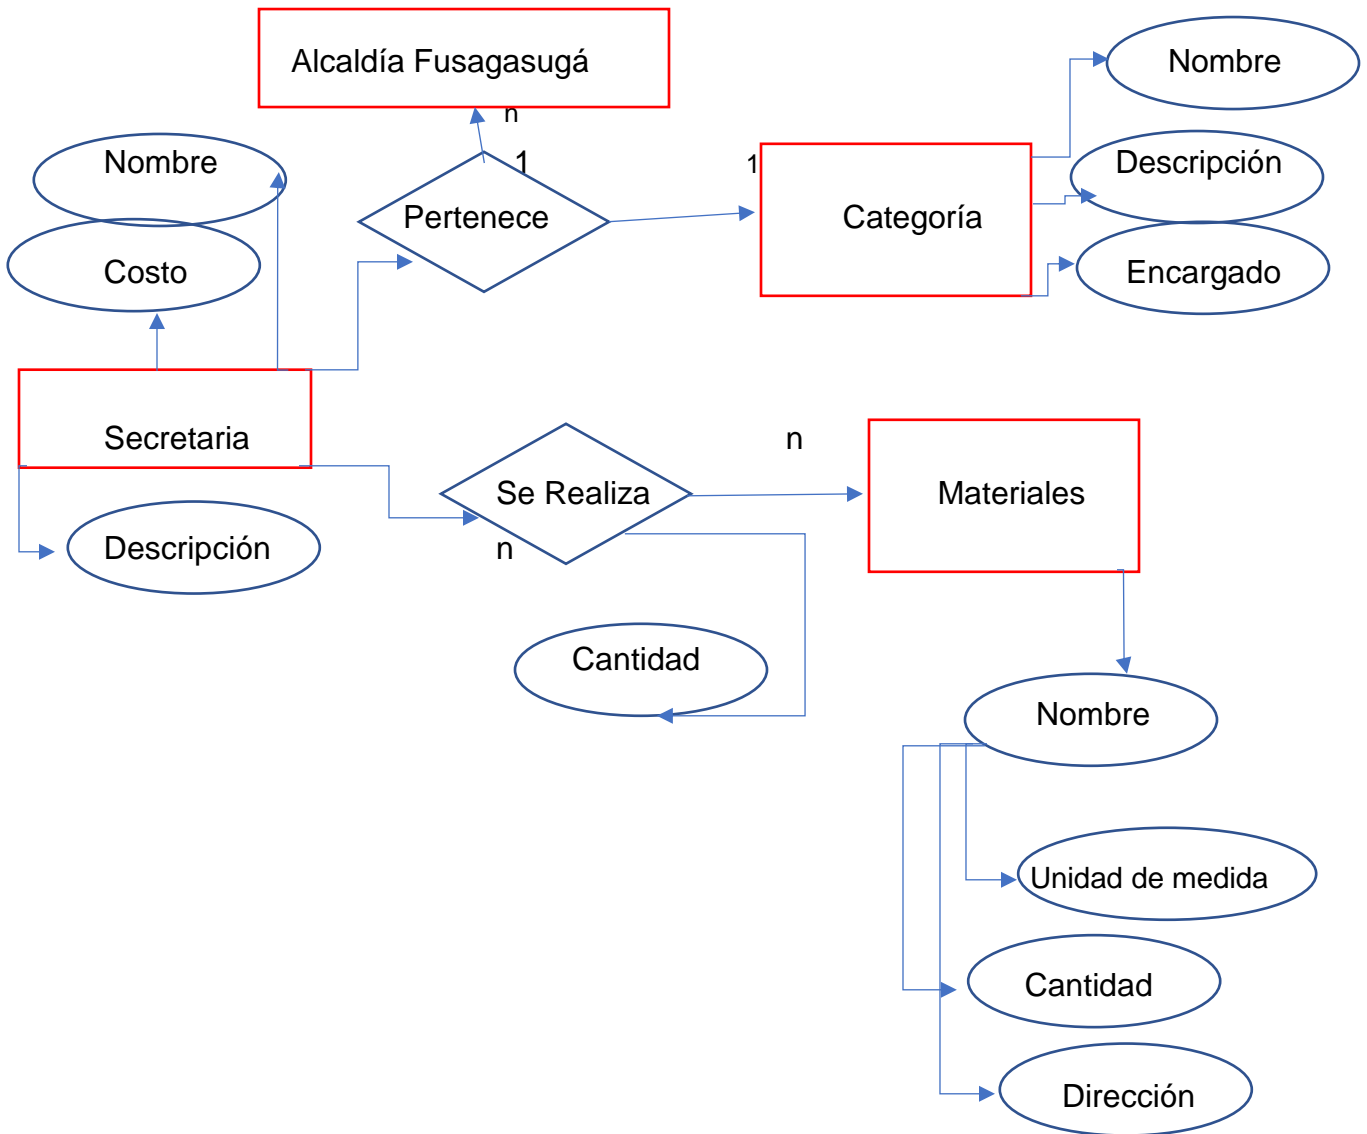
Alcaldía Fusagasugá

n

Nombre

1

1

Descripción

Pertenece

Categoría

Nombre

Encargado

Costo

Secretaria

n

Materiales

Se Realiza

Descripción

n

Cantidad

Nombre

Unidad de medida

Cantidad

Dirección